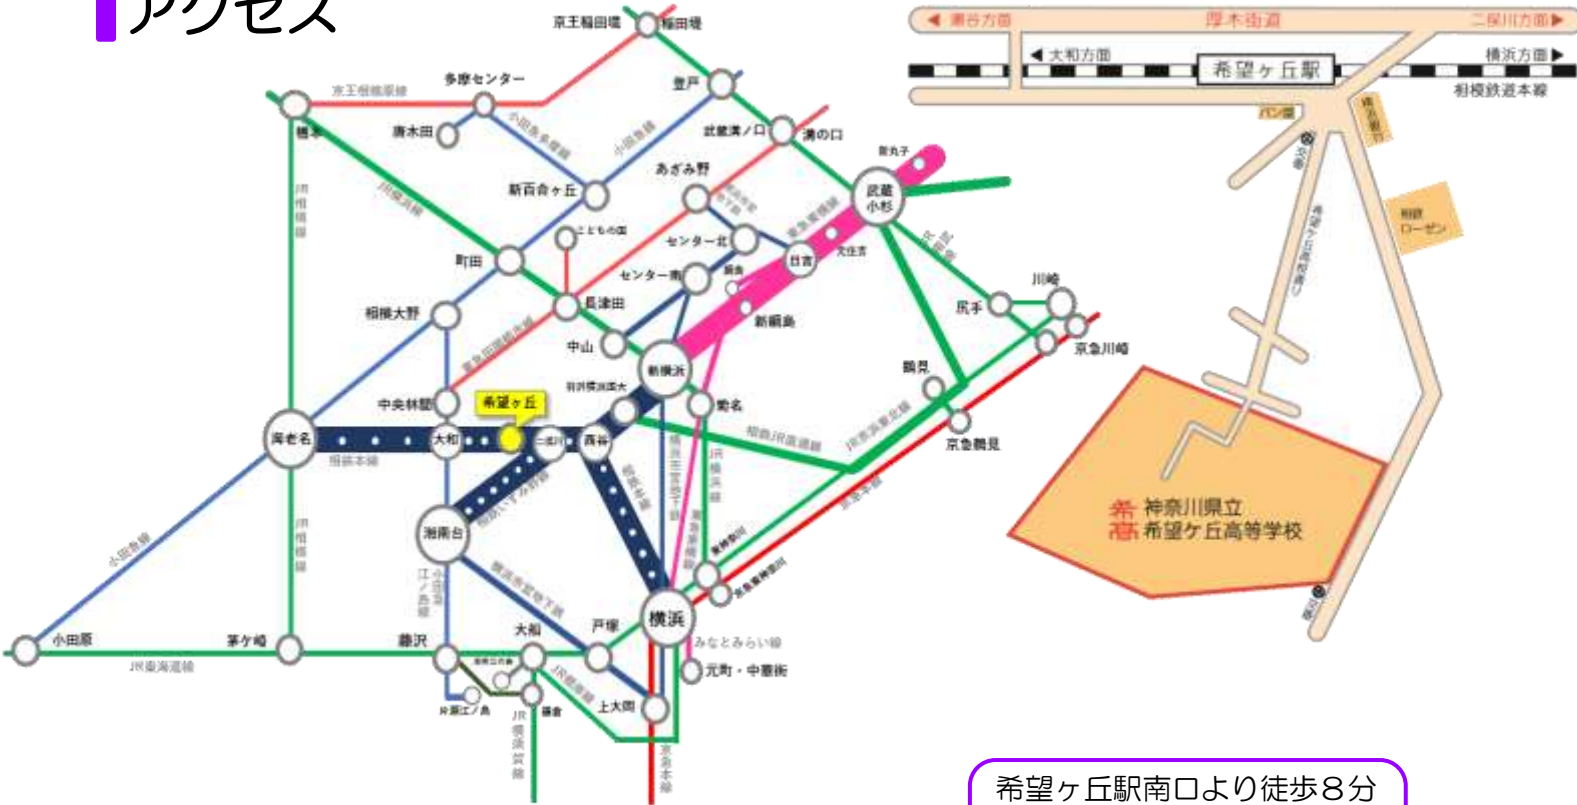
アクセス

京王稲田堤
稲田堤
京王相模原線
多摩センター
登戸
橋本
唐木田
小田急多摩線
小田急線
武蔵溝ノ口
溝の口
JR南武線
あざみ野
新百合ヶ丘
武蔵小杉
JR相模線
JR横浜線
こどもの国
センター北
日吉
町田
センター南
長津田
相模大野
中山
新横浜
新綱島
川崎
尻手
京急川崎
鶴見
中央林間
希望ヶ丘
羽沢横浜国大
菊名
京急鶴見
海老名
大和
二俣川
西谷
相鉄本線
相鉄いずみ野線
湘南台
JR湘南新宿ライン
小田急線
小田原
茅ケ崎
藤沢
大船
戸塚
横浜
JR東海道線
みなとみらい線
元町・中華街
片瀬江ノ島
鎌倉
上大岡
JR横須賀線
京急本線

瀬谷方面
厚木街道
二俣川方面
大和方面
希望ヶ丘駅
横浜方面
相模鉄道本線
パン屋
交番
ローソン
神奈川県立
希望ケ丘高等学校

希望ヶ丘駅南口より徒歩８分